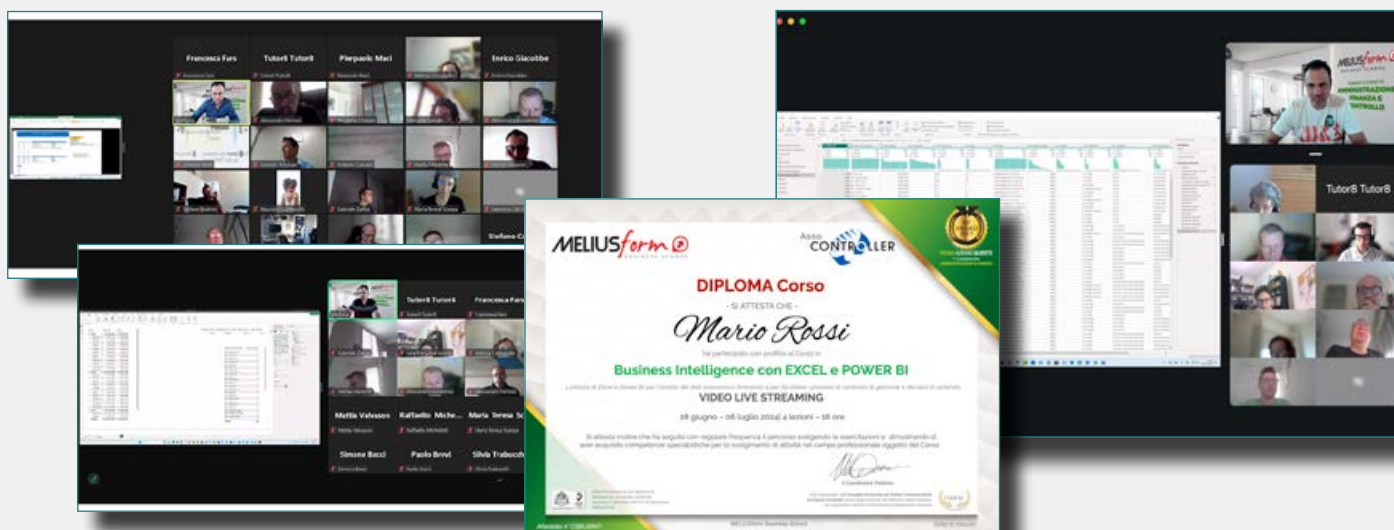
Francesca Fara

Tutor8 Tutor8

Pierpaolo Maci

Enrico Giacobbe

Stefano C

Tutor8 Tutor8

Francesca Fara

Mattia Valvason

Raffaello Miche...

Maria Teresa S

Simone Bacci

Paolo Brevi

Silvia Trabucch

MELIUSform

Asso CONTROLLER

DIPLOMA Corso

- SI ATTESTA CHE -

Mario Rossi

ha partecipato con profitto al Corso in

Business Intelligence con EXCEL e POWER BI

VIDEO LIVE STREAMING

28 giugno – 06 luglio 2024| 4 lezioni – 16 ore

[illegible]

Il Coordinatore Didattico

MELIUSform

AMMINISTRAZIONE FINANZA E CONTROLLO

Tutor8 Tutor8